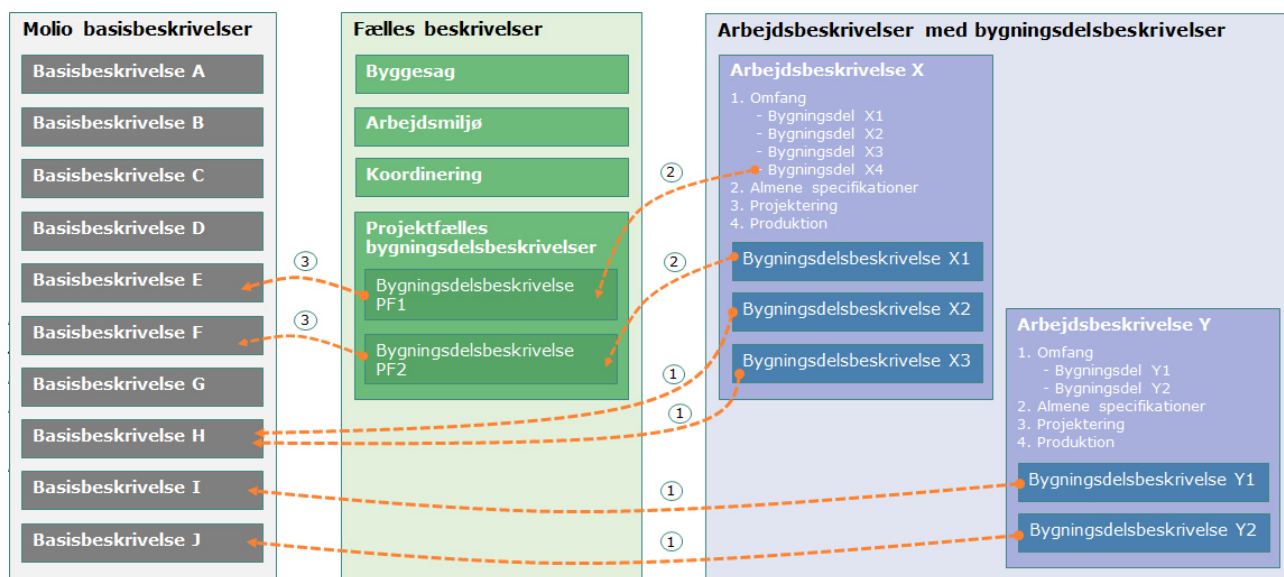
Molio basisbeskrivelser

Basisbeskrivelse A

Basisbeskrivelse B

Basisbeskrivelse C

Basisbeskrivelse D

Basisbeskrivelse E

Basisbeskrivelse F

Basisbeskrivelse G

Basisbeskrivelse H

Basisbeskrivelse I

Basisbeskrivelse J

Fælles beskrivelser

Byggesag

Arbejdsmiljø

Koordinering

Projektfælles bygningsdelsbeskrivelser

Bygningsdelsbeskrivelse PF1

Bygningsdelsbeskrivelse PF2

Arbejdsbeskrivelser med bygningsdelsbeskrivelser

Arbejdsbeskrivelse X

1. Omfang
- Bygningsdel X1
- Bygningsdel X2
- Bygningsdel X3
- Bygningsdel X4
2. Almene specifikationer
3. Projektering
4. Produktion

Bygningsdelsbeskrivelse X1

Bygningsdelsbeskrivelse X2

Bygningsdelsbeskrivelse X3

Arbejdsbeskrivelse Y

1. Omfang
- Bygningsdel Y1
- Bygningsdel Y2
2. Almene specifikationer
3. Projektering
4. Produktion

Bygningsdelsbeskrivelse Y1

Bygningsdelsbeskrivelse Y2

3
3
2
2
1
1
1
1